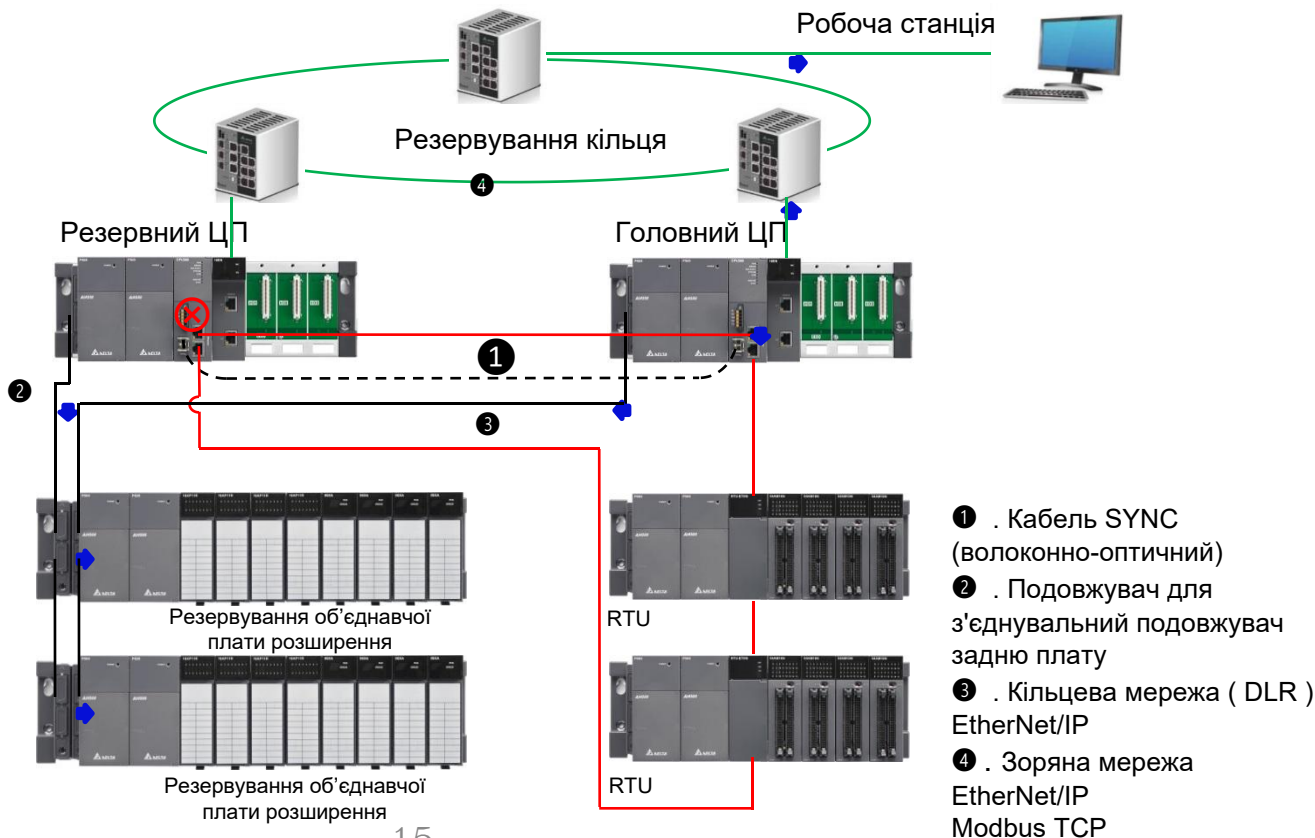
Робоча станція

Резервування кільця

❹

Резервний ЦП

Головний ЦП

❶

❷

❸

Резервування об'єднавчої плати розширення

Резервування об'єднавчої плати розширення

RTU

RTU

15

❶ . Кабель SYNC (волоконно-оптичний)

❷ . Подовжувач для з'єднувальний подовжувач задню плату

❸ . Кільцева мережа ( DLR ) EtherNet/IP

❹ . Зоряна мережа EtherNet/IP Modbus TCP